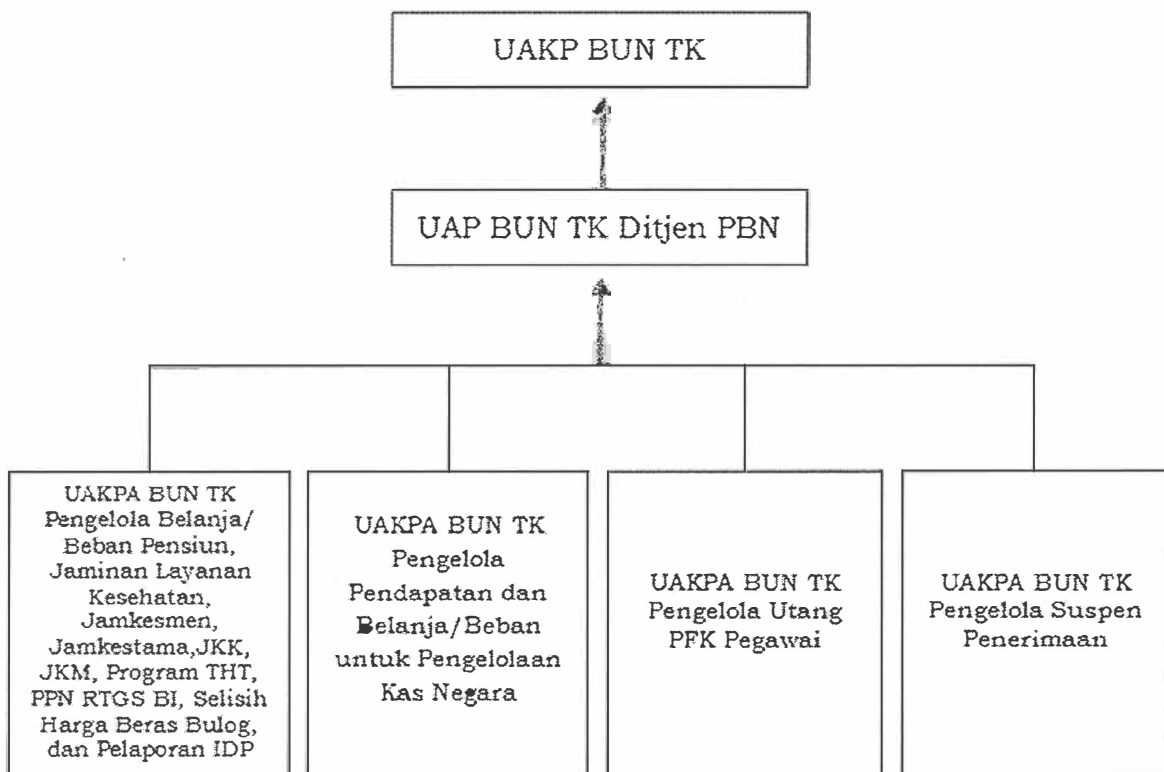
UAKP BUN TK

UAP BUN TK Ditjen PBN

UAKPA BUN TK Pengelola Belanja/ Beban Pensiun, Jaminan Layanan Kesehatan, Jamkesmen, Jamkestama,JKK, JKM, Program THT, PPN RTGS BI, Selisih Harga Beras Bulog, dan Pelaporan IDP

UAKPA BUN TK Pengelola Pendapatan dan Belanja/Beban untuk Pengelolaan Kas Negara

UAKPA BUN TK Pengelola Utang PFK Pegawai

UAKPA BUN TK Pengelola Suspen Penerimaan